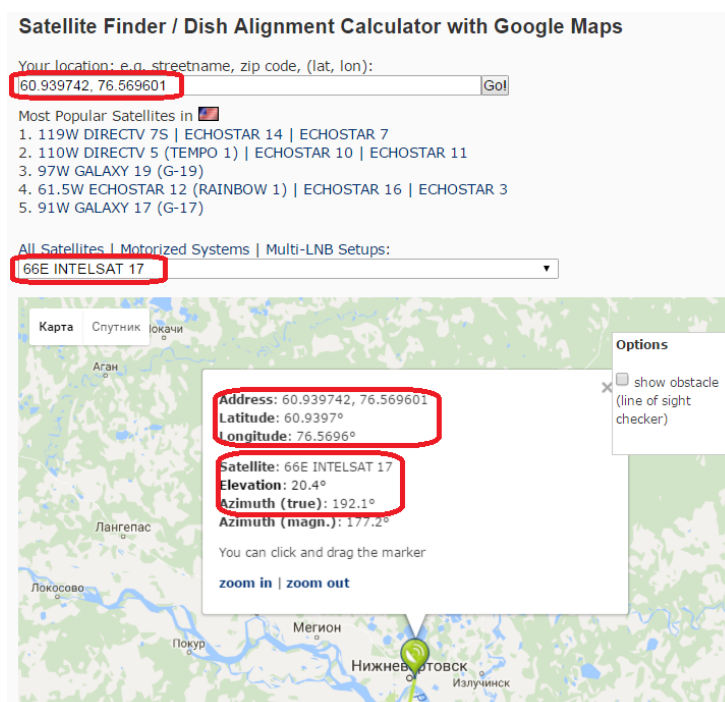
Satellite Finder / Dish Alignment Calculator with Google Maps

Your location: e.g. streetname, zip code, (lat, lon):
60.939742, 76.569601 Go!

Most Popular Satellites in
1. 119W DIRECTV 7S | ECHOSTAR 14 | ECHOSTAR 7
2. 110W DIRECTV 5 (TEMPO 1) | ECHOSTAR 10 | ECHOSTAR 11
3. 97W GALAXY 19 (G-19)
4. 61.5W ECHOSTAR 12 (RAINBOW 1) | ECHOSTAR 16 | ECHOSTAR 3
5. 91W GALAXY 17 (G-17)

All Satellites | Motorized Systems | Multi-LNB Setups:
66E INTELSAT 17

Карта Спутник
Кочачи
Аган
Лангепас
Локосово
Покур
Мегион
Нижневартовск
Излучинск

Options
show obstacle (line of sight checker)

Address: 60.939742, 76.569601
Latitude: 60.9397°
Longitude: 76.5696°

Satellite: 66E INTELSAT 17
Elevation: 20.4°
Azimuth (true): 192.1°
Azimuth (magn.): 177.2°

You can click and drag the marker

zoom in | zoom out